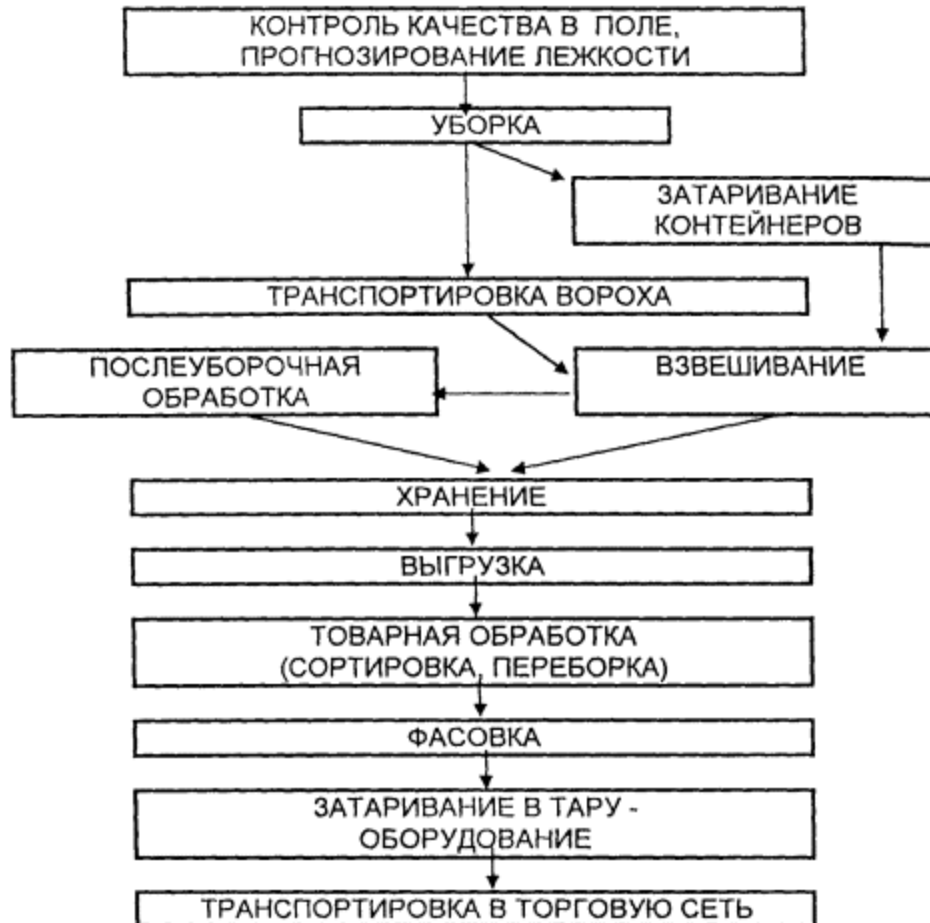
КОНТРОЛЬ КАЧЕСТВА В ПОЛЕ, ПРОГНОЗИРОВАНИЕ ЛЕЖКОСТИ

УБОРКА

ЗАТАРИВАНИЕ КОНТЕЙНЕРОВ

ТРАНСПОРТИРОВКА ВОРОХА

ПОСЛЕУБОРОЧНАЯ ОБРАБОТКА

ВЗВЕШИВАНИЕ

ХРАНЕНИЕ

ВЫГРУЗКА

ТОВАРНАЯ ОБРАБОТКА (СОРТИРОВКА, ПЕРЕБОРКА)

ФАСОВКА

ЗАТАРИВАНИЕ В ТАРУ - ОБОРУДОВАНИЕ

ТРАНСПОРТИРОВКА В ТОРГОВУЮ СЕТЬ